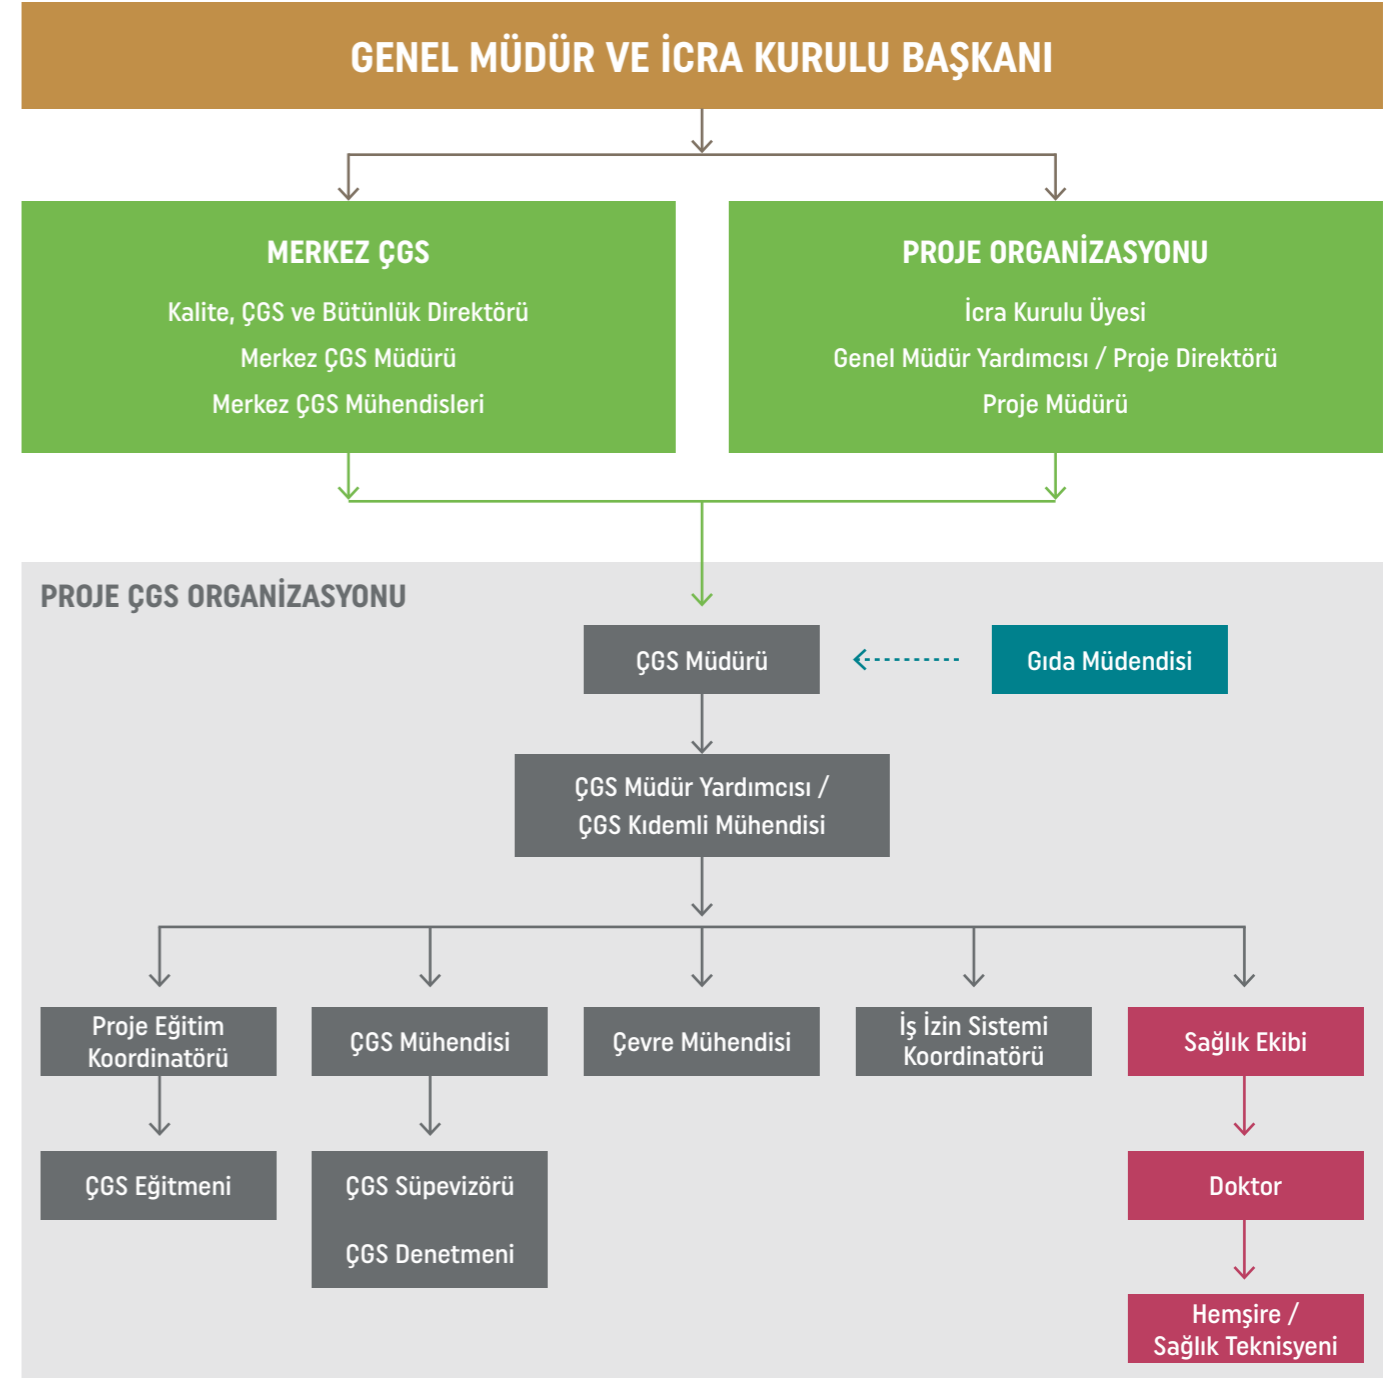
GENEL MÜDÜR VE İCRA KURULU BAŞKANI

MERKEZ ÇGS

Kalite, ÇGS ve Bütünlük Direktörü

Merkez ÇGS Müdürü

Merkez ÇGS Mühendisleri

PROJE ORGANİZASYONU

İcra Kurulu Üyesi

Genel Müdür Yardımcısı / Proje Direktörü

Proje Müdürü

PROJE ÇGS ORGANİZASYONU

ÇGS Müdürü

Gıda Müdendisi

ÇGS Müdür Yardımcısı / ÇGS Kıdemli Mühendisi

Proje Eğitim Koordinatörü

ÇGS Mühendisi

Çevre Mühendisi

İş İzin Sistemi Koordinatörü

Sağlık Ekibi

ÇGS Eğitmeni

ÇGS Süpevizörü

ÇGS Denetmeni

Doktor

Hemşire / Sağlık Teknisyeni